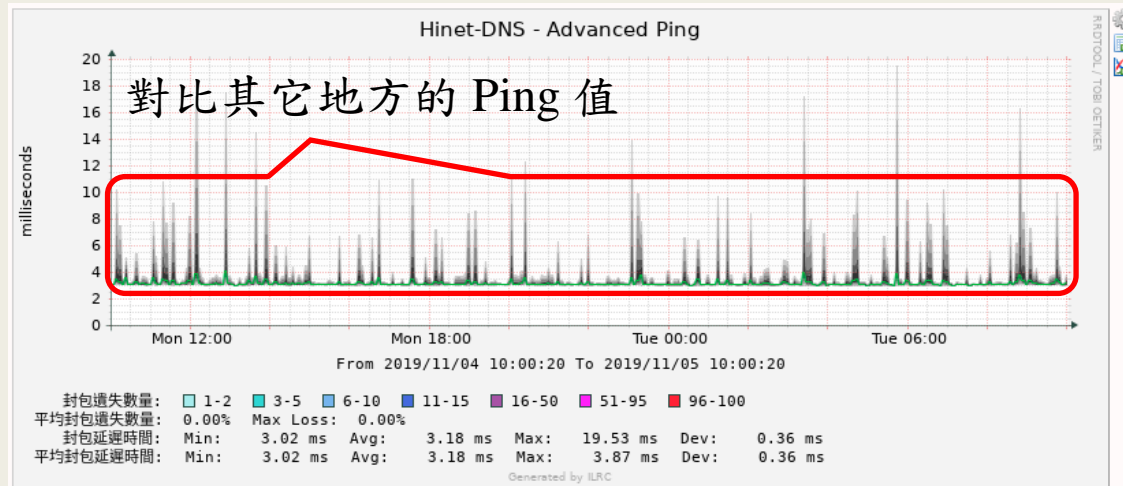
Hinet-DNS - Advanced Ping

RRDTOOL / TOBI OETIKER

對比其它地方的 Ping 值

milliseconds

20
18
16
14
12
10
8
6
4
2
0

Mon 12:00 Mon 18:00 Tue 00:00 Tue 06:00

From 2019/11/04 10:00:20 To 2019/11/05 10:00:20

封包遺失數量: 1-2 3-5 6-10 11-15 16-50 51-95 96-100
平均封包遺失數量: 0.00% Max Loss: 0.00%
封包延遲時間: Min: 3.02 ms Avg: 3.18 ms Max: 19.53 ms Dev: 0.36 ms
平均封包延遲時間: Min: 3.02 ms Avg: 3.18 ms Max: 3.87 ms Dev: 0.36 ms

Generated by ILRC